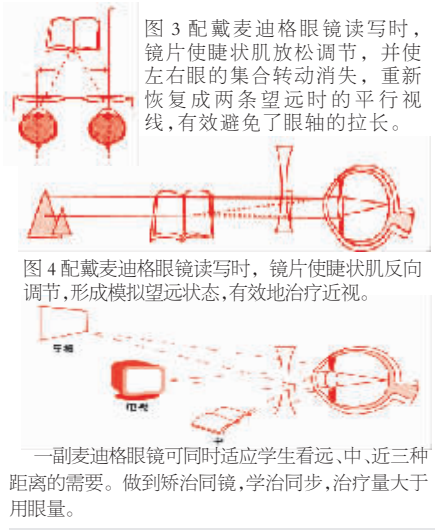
图 3 配戴麦迪格眼镜读写时，镜片使睫状肌放松调节，并使左右眼的集合转动消失，重新恢复成两条望远时的平行视线，有效避免了眼轴的拉长。

图 4 配戴麦迪格眼镜读写时，镜片使睫状肌反向调节，形成模拟望远状态，有效地治疗近视。

写板

电视

书

一副麦迪格眼镜可同时适应学生看远、中、近三种距离的需要。做到矫治同镜，学治同步，治疗量大于用眼量。